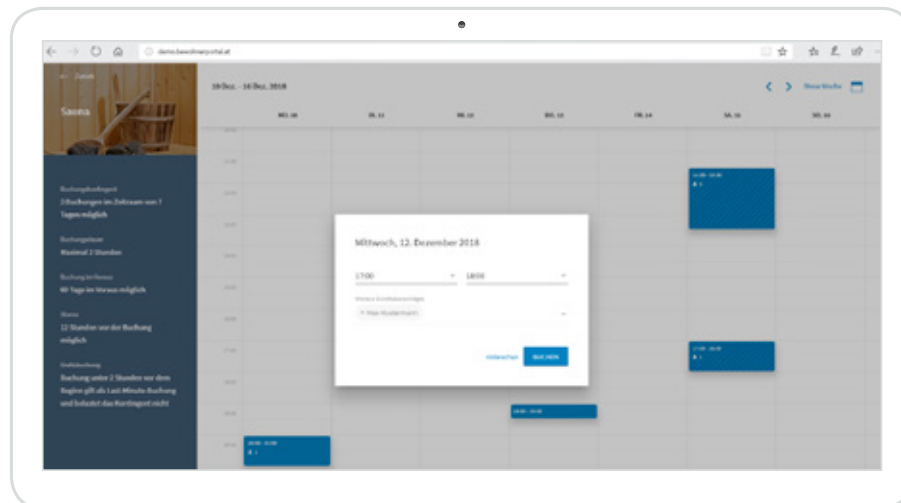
demo.bewohnerportal.at

Sauna

10 Dez. - 16 Dez. 2018

Diese Woche

MO. 10 DI. 11 MI. 12 DO. 13 FR. 14 SA. 15 SO. 16

Buchungskontingent
2 Buchungen im Zeitraum von 7 Tagen möglich

Buchungsdauer
Maximal 2 Stunden

Buchung im Voraus
60 Tage im Voraus möglich

Storno
12 Stunden vor der Buchung möglich

Kurzbuchung
Buchung unter 2 Stunden vor dem Beginn gilt als Last-Minute-Buchung und belastet das Kontingent nicht

Mittwoch, 12. Dezember 2018

17:00

18:00

Max Mustermann

Abbrechen BUCHEN